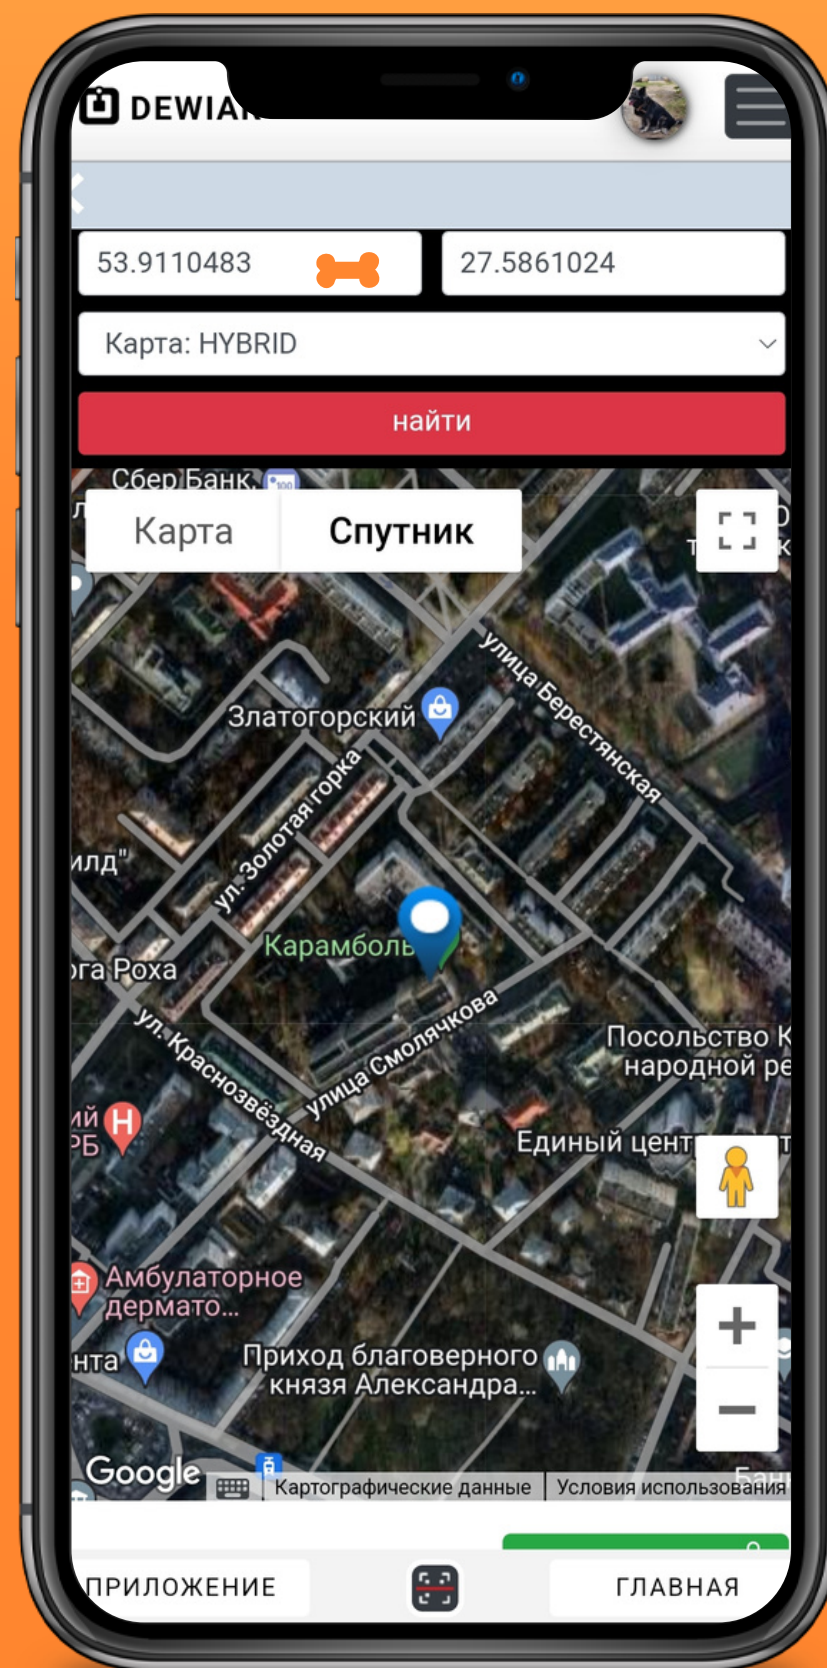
DEWIA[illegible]

53.9110483

27.5861024

Карта: HYBRID

найти

Сбер Банк

Карта

Спутник

улица Берестянская

Златогорский

ул. Золотая горка

илд"

Карамболь

ога Роха

ул. Краснозвёздная

улица Смолячкова

Посольство К народной ре

Единый цент

ий РБ

Амбулаторное дермато...

нта

Приход благоверного князя Александра...

Google

Картографические данные

Условия использования

Банк

ПРИЛОЖЕНИЕ

ГЛАВНАЯ